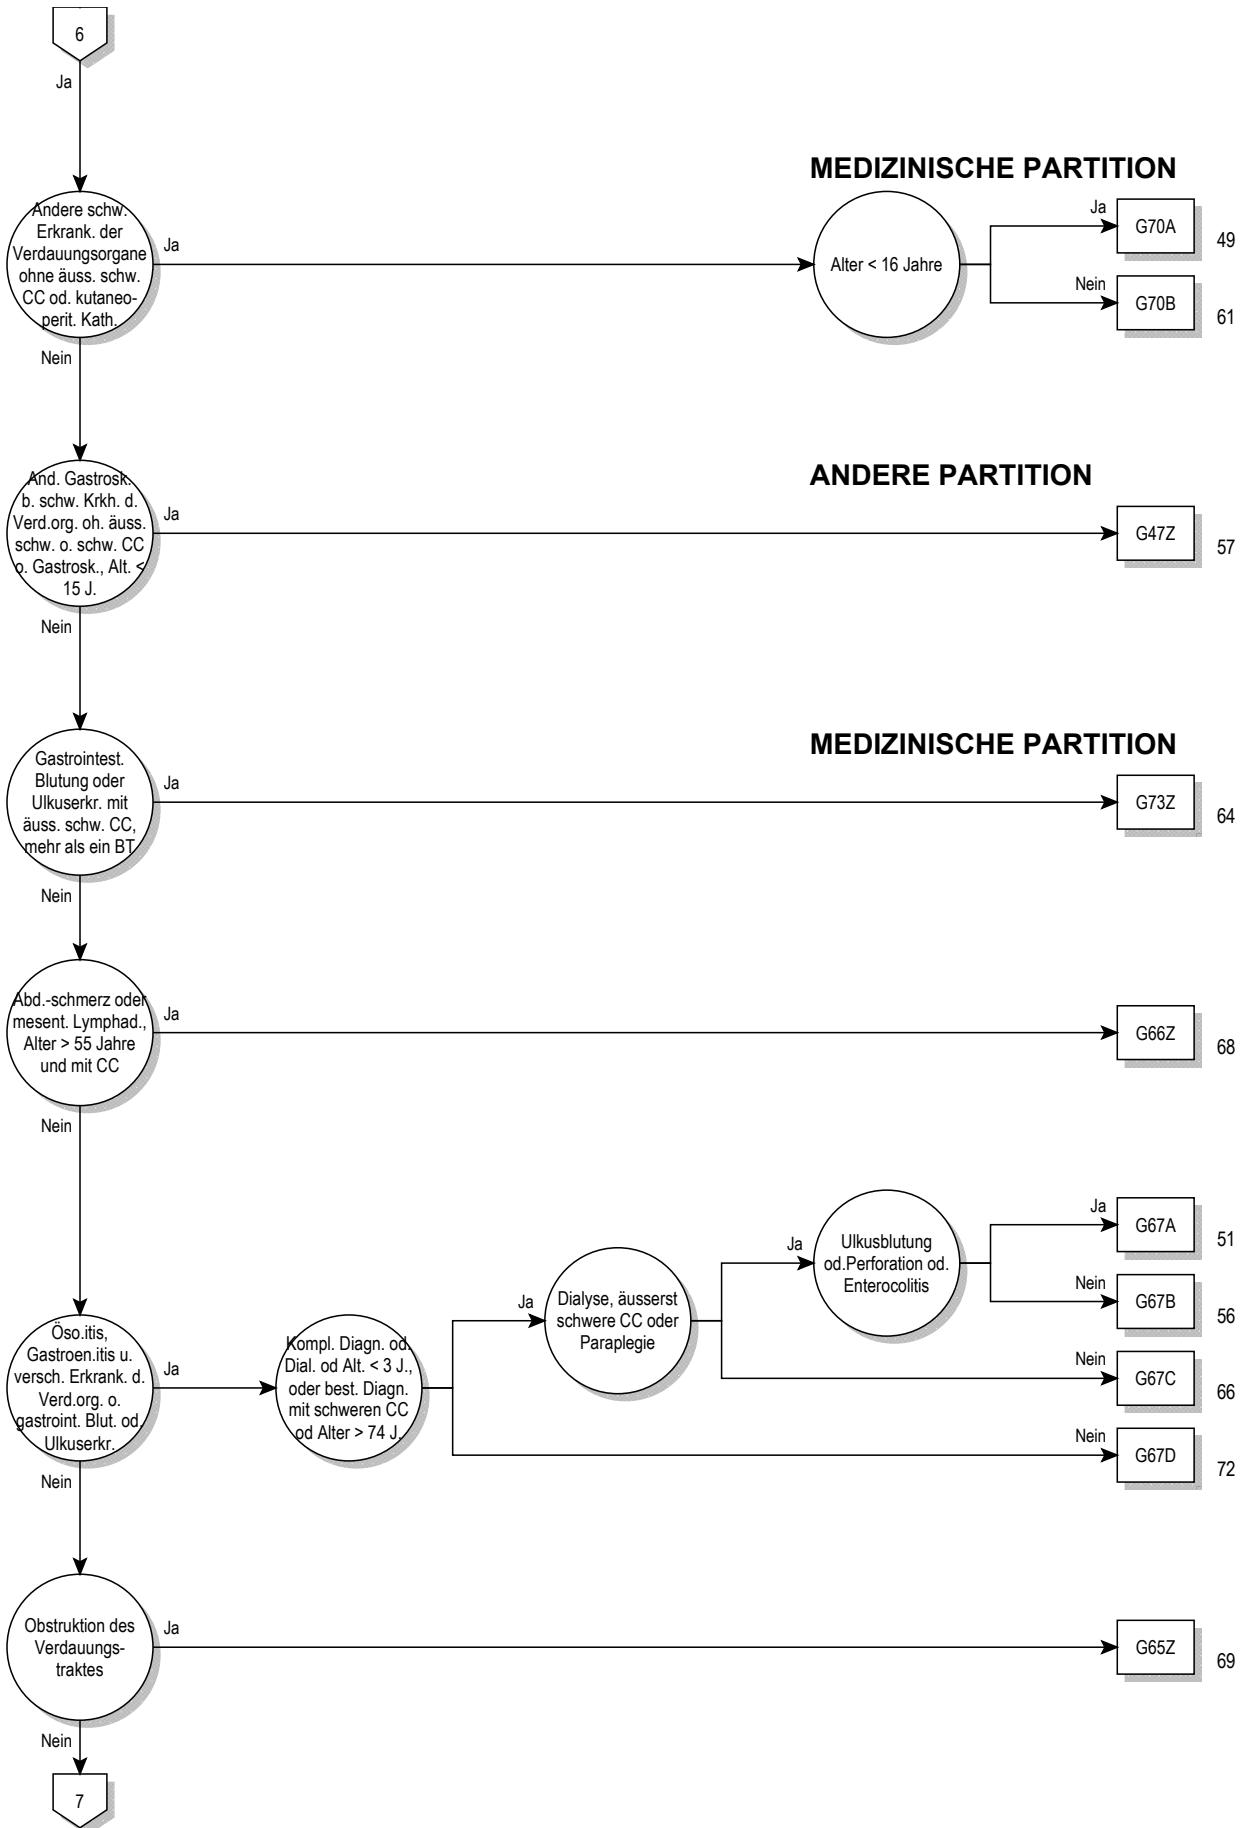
6

Ja

MEDIZINISCHE PARTITION

Andere schw. Erkrank. der Verdauungsorgane ohne äuss. schw. CC od. kutaneo-perit. Kath.

Ja

Alter < 16 Jahre

Ja

G70A

49

Nein

G70B

61

Nein

ANDERE PARTITION

And. Gastrosk. b. schw. Krkh. d. Verd.org. oh. äuss. schw. o. schw. CC o. Gastrosk., Alt. < 15 J.

Ja

G47Z

57

Nein

MEDIZINISCHE PARTITION

Gastrointest. Blutung oder Ulkuserkr. mit äuss. schw. CC, mehr als ein BT

Ja

G73Z

64

Nein

Abd.-schmerz oder mesent. Lymphad., Alter > 55 Jahre und mit CC

Ja

G66Z

68

Nein

Öso.itis, Gastroen.itis u. versch. Erkrank. d. Verd.org. o. gastroint. Blut. od. Ulkuserkr.

Ja

Kompl. Diagn. od. Dial. od Alt. < 3 J., oder best. Diagn. mit schweren CC od Alter > 74 J.

Ja

Dialyse, äusserst schwere CC oder Paraplegie

Ja

Ulkusblutung od.Perforation od. Enterocolitis

Ja

G67A

51

Nein

G67B

56

Nein

G67C

66

Nein

G67D

72

Nein

Obstruktion des Verdauungs-traktes

Ja

G65Z

69

Nein

7